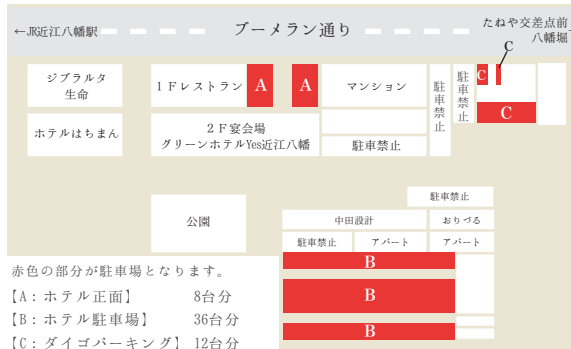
←JR近江八幡駅

ブーメラン通り

たねや交差点前
八幡堀

C

ジブラルタ
生命

１Ｆレストラン

A

A

マンション

駐車禁止

駐車禁止

C

C

ホテルはちまん

２Ｆ宴会場
グリーンホテルYes近江八幡

駐車禁止

駐車禁止

公園

中田設計

おりづる

駐車禁止

アパート

アパート

B

B

B

赤色の部分が駐車場となります。

【A：ホテル正面】　8台分

【B：ホテル駐車場】　36台分

【C：ダイゴパーキング】　12台分